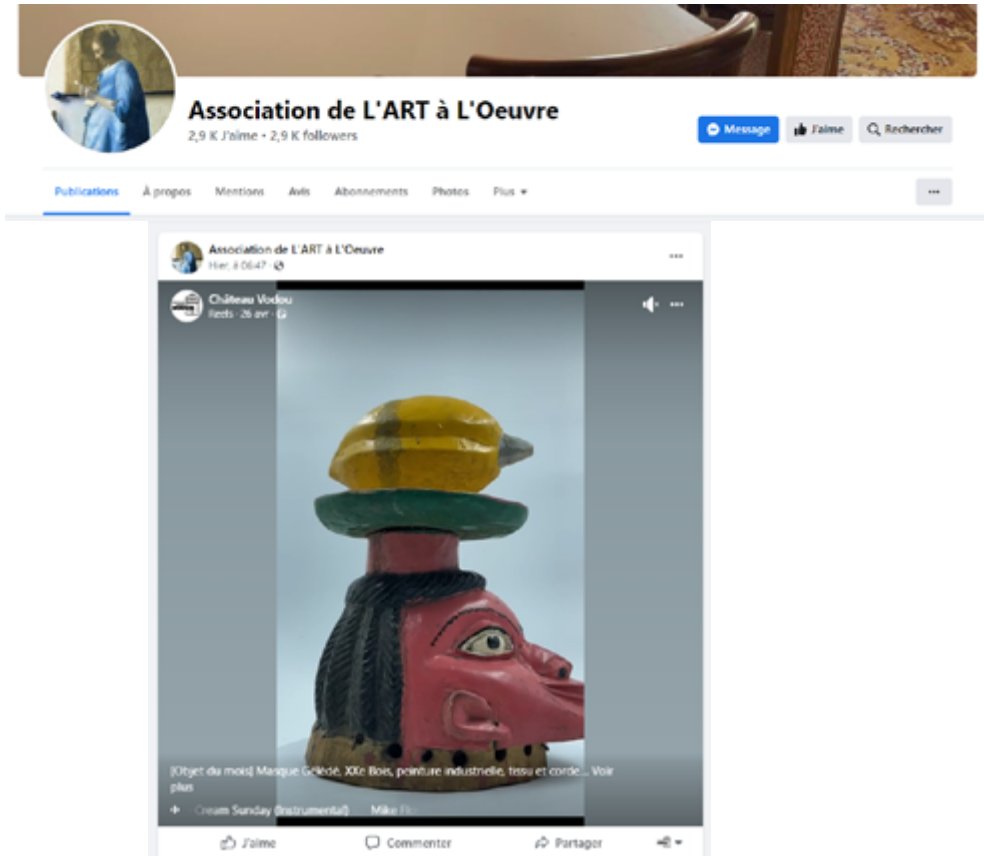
Association de L'ART à L'Oeuvre
2,9 K J'aime • 2,9 K followers

Message
J'aime
Rechercher

Publications
À propos
Mentions
Avis
Abonnements
Photos
Plus ▾
...

Association de L'ART à L'Oeuvre
Hier, à 06:47 ·
...

Château Vodou
Reels · 26 avr ·
...

[Objet du mois] Masque Gèlèdè, XXe Bois, peinture industrielle, tissu et corde... Voir plus

Cream Sunday (Instrumental) · Mike Fl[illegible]

J'aime
Commenter
Partager